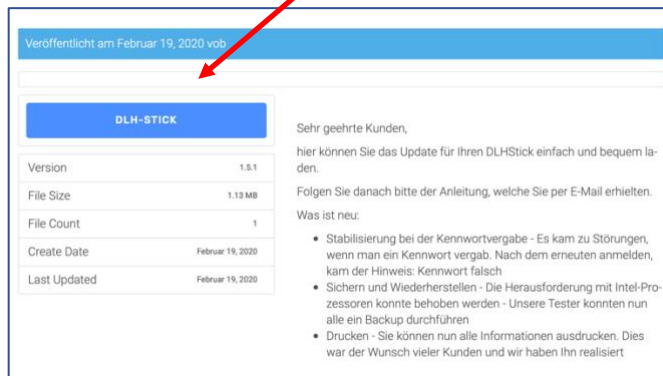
Veröffentlicht am Februar 19, 2020 vob

DLH-STICK

| Version | 1.5.1 |
|---|---|
| File Size | 1.13 MB |
| File Count | 1 |
| Create Date | Februar 19, 2020 |
| Last Updated | Februar 19, 2020 |

Sehr geehrte Kunden,

hier können Sie das Update für Ihren DLHStick einfach und bequem laden.

Folgen Sie danach bitte der Anleitung, welche Sie per E-Mail erhielten.

Was ist neu:

- Stabilisierung bei der Kennwortvergabe - Es kam zu Störungen, wenn man ein Kennwort vergab. Nach dem erneuten anmelden, kam der Hinweis: Kennwort falsch
- Sichern und Wiederherstellen - Die Herausforderung mit Intel-Prozessoren konnte behoben werden - Unsere Tester konnten nun alle ein Backup durchführen
- Drucken - Sie können nun alle Informationen ausdrucken. Dies war der Wunsch vieler Kunden und wir haben Ihn realisiert